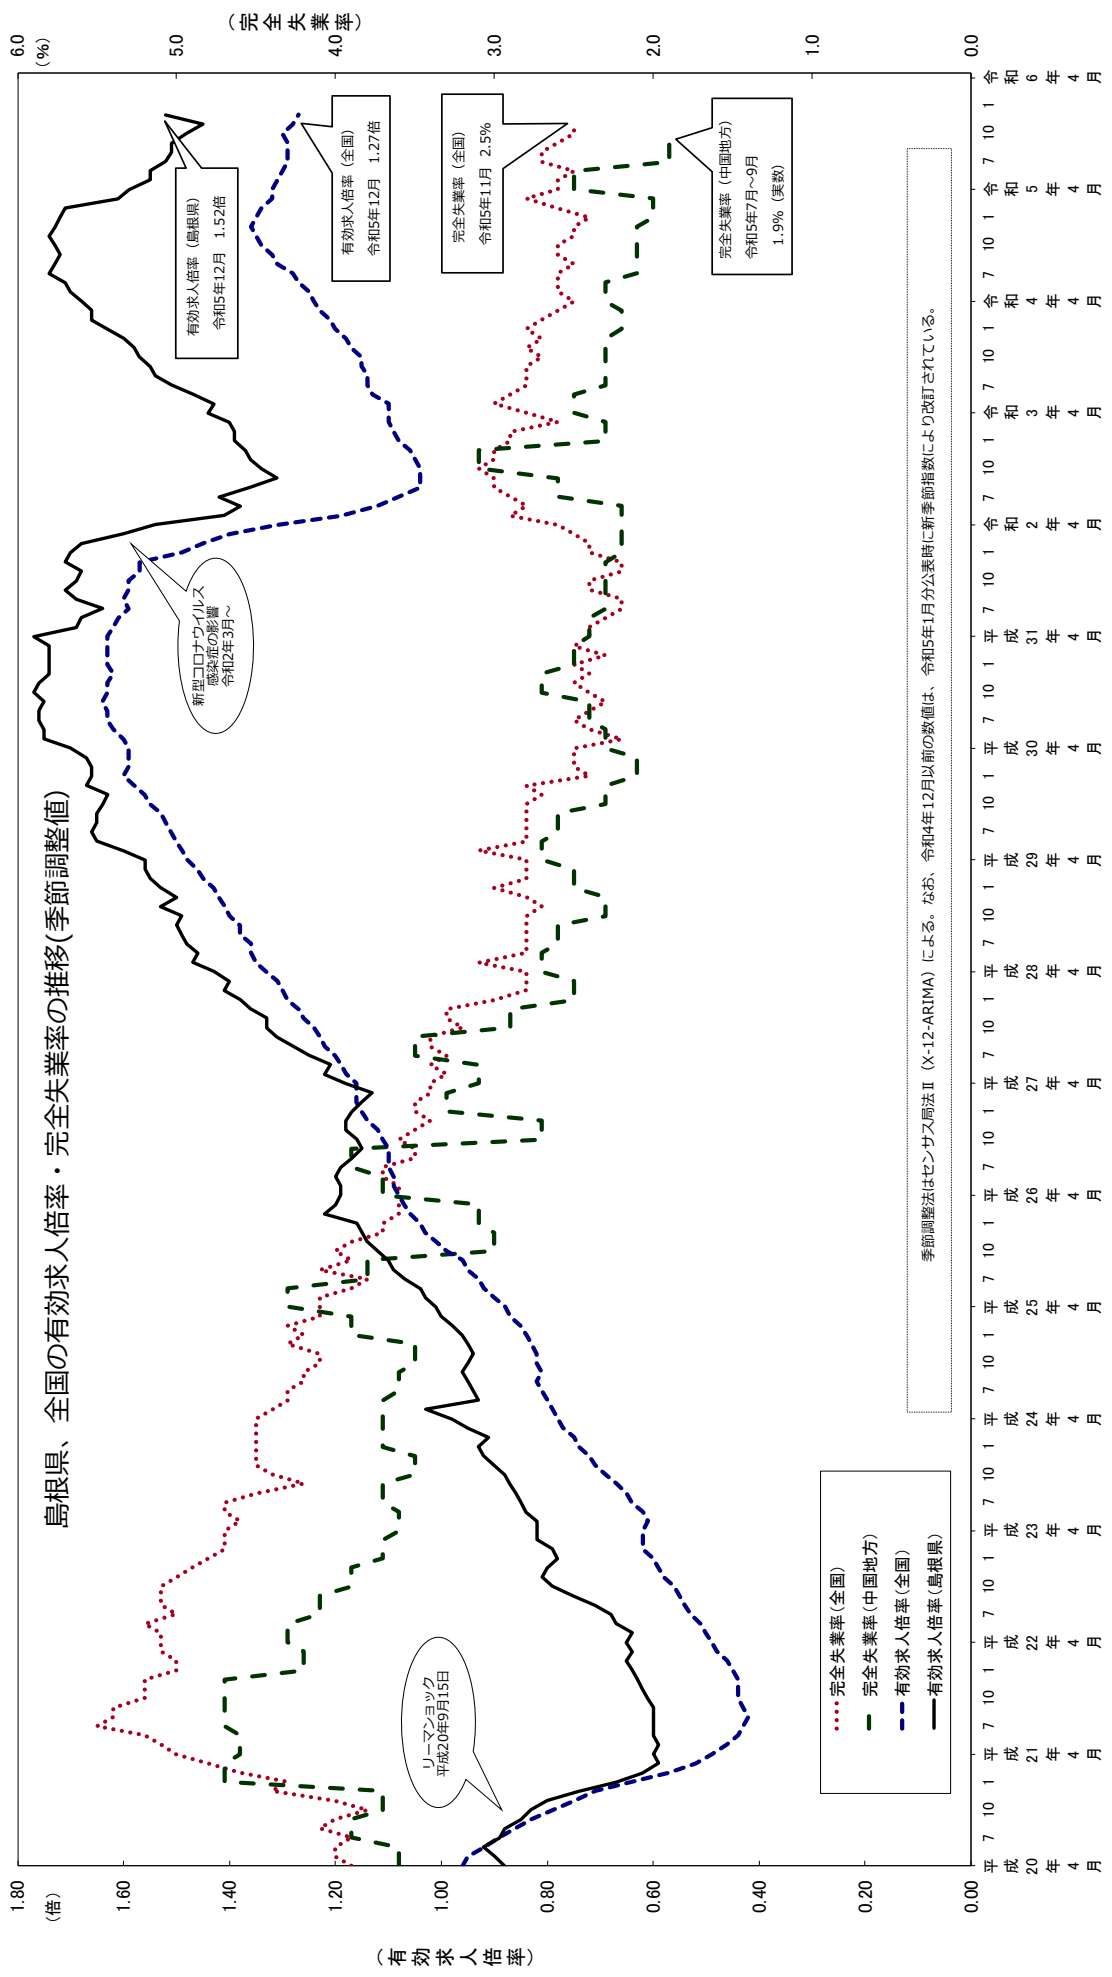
島根県、全国の有効求人倍率・完全失業率の推移(季節調整値)

(完全失業率)
6.0
(%)
5.0
4.0
3.0
2.0
1.0
0.0

(有効求人倍率)
1.80
(倍)
1.60
1.40
1.20
1.00
0.80
0.60
0.40
0.20
0.00

有効求人倍率(島根県)
令和5年12月 1.52倍

有効求人倍率(全国)
令和5年12月 1.27倍

完全失業率(全国)
令和5年11月 2.5%

完全失業率(中国地方)
令和5年7月~9月
1.9%(実数)

新型コロナウイルス
感染症の影響
令和2年3月~

リーマンショック
平成20年9月15日

完全失業率(全国)
完全失業率(中国地方)
有効求人倍率(全国)
有効求人倍率(島根県)

季節調整法はセンサス局法Ⅱ(X-12-ARIMA)による。なお、令和4年12月以前の数値は、令和5年1月分公表時に新季節指数により改訂されている。

平成20年4月 7 10 1 平成21年4月 7 10 1 平成22年4月 7 10 1 平成23年4月 7 10 1 平成24年4月 7 10 1 平成25年4月 7 10 1 平成26年4月 7 10 1 平成27年4月 7 10 1 平成28年4月 7 10 1 平成29年4月 7 10 1 平成30年4月 7 10 1 平成31年4月 7 10 1 令和2年4月 7 10 1 令和3年4月 7 10 1 令和4年4月 7 10 1 令和5年4月 7 10 1 令和6年4月